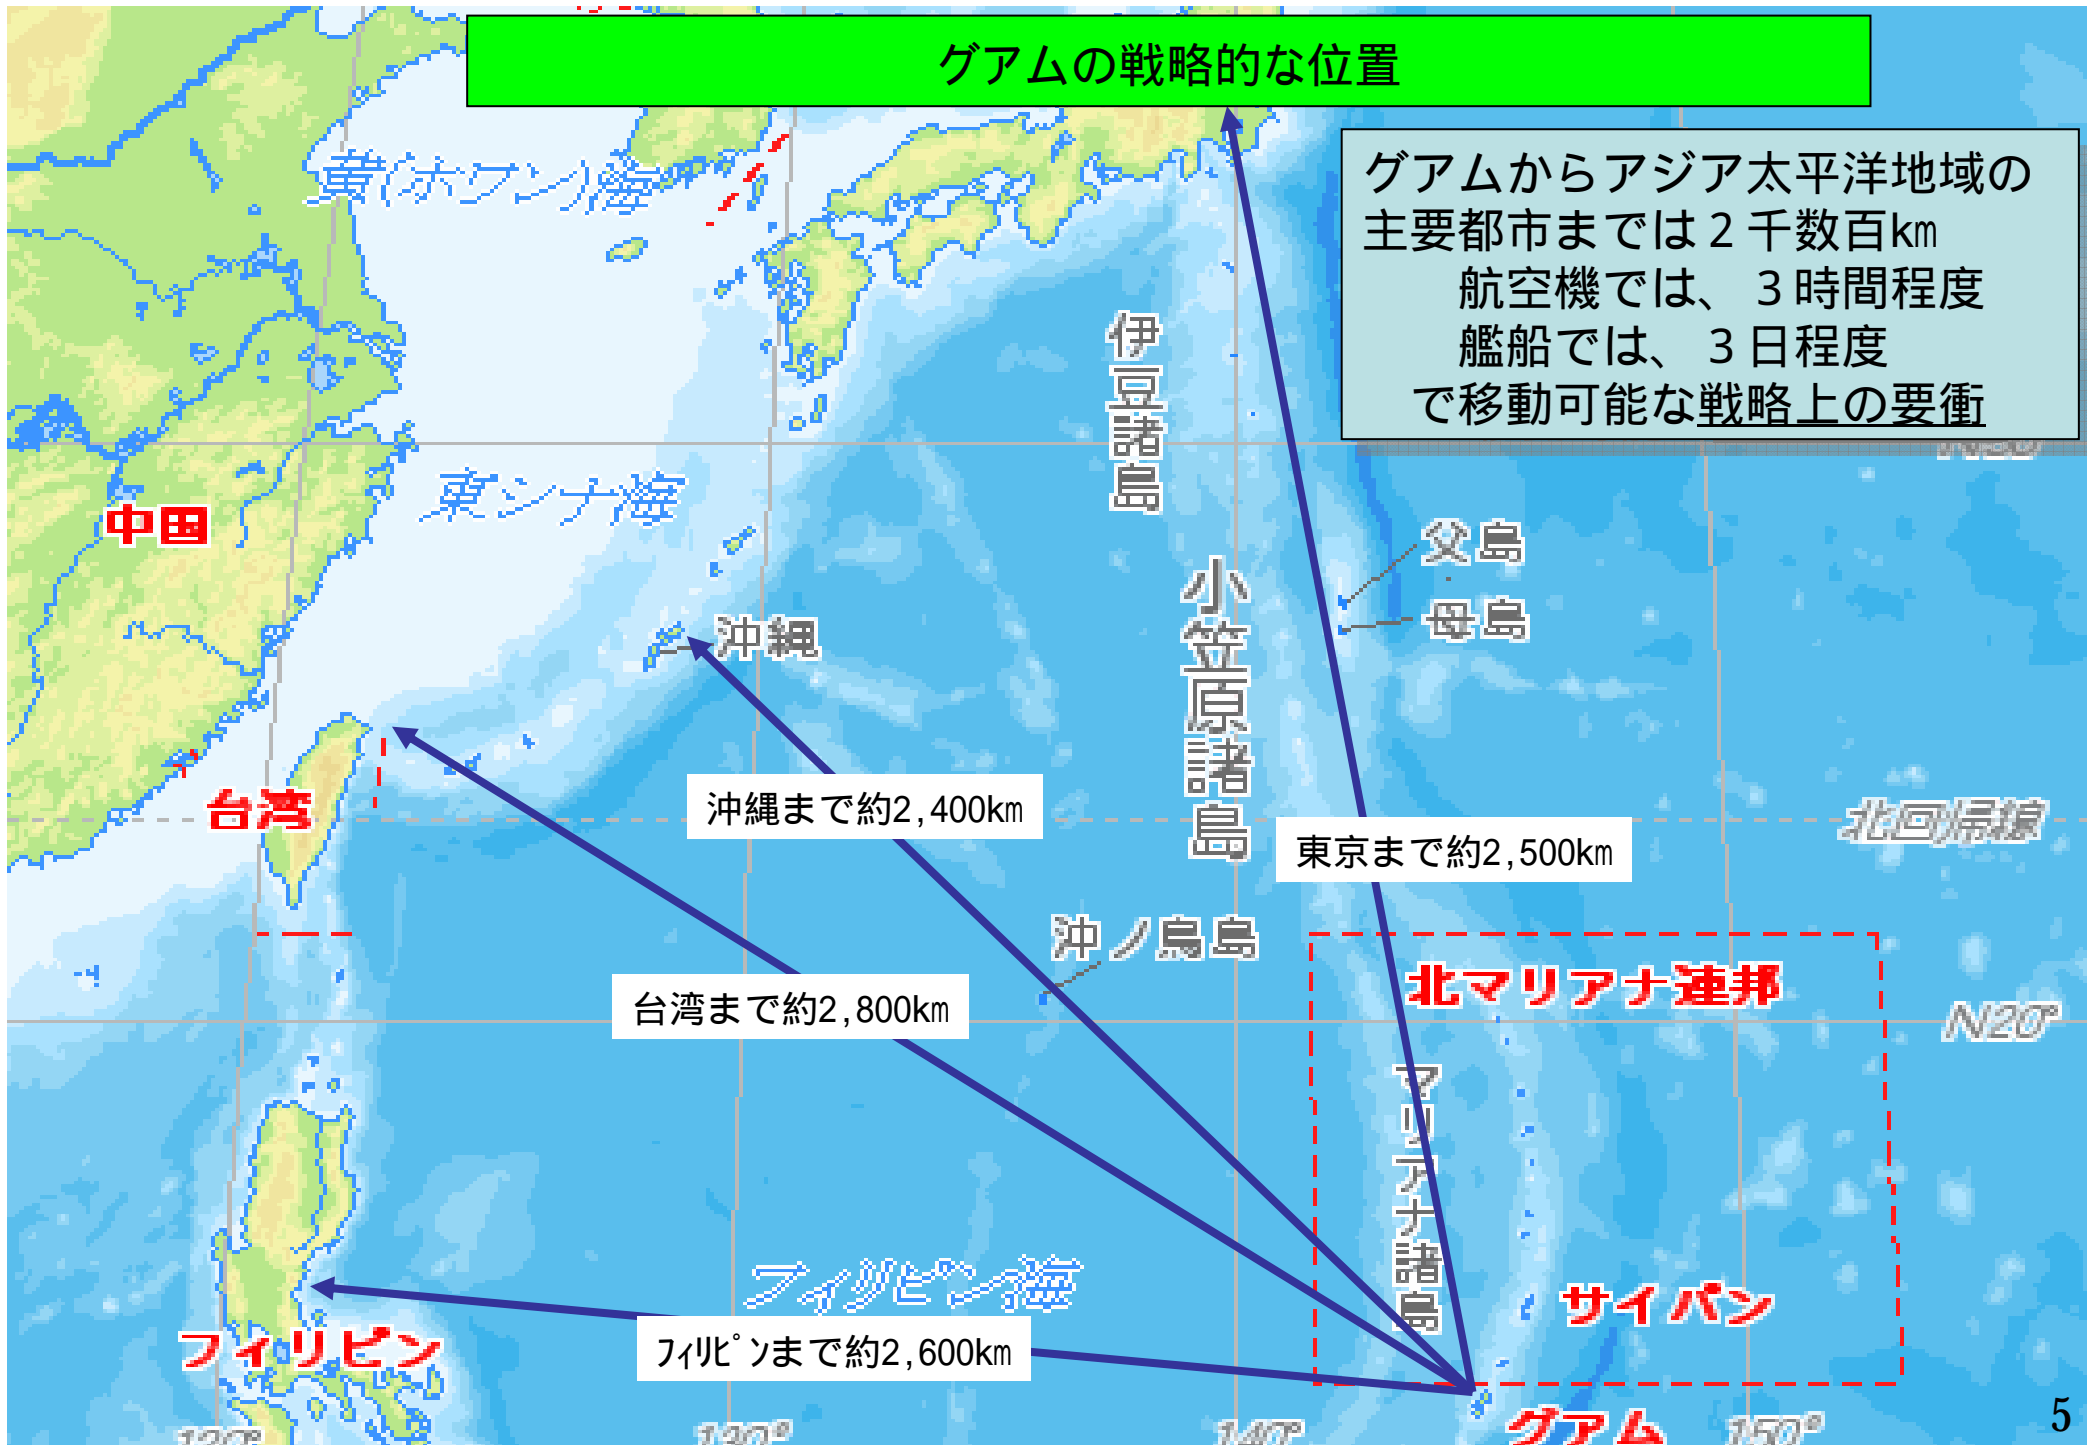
グアムの戦略的な位置

グアムからアジア太平洋地域の主要都市までは２千数百km
航空機では、３時間程度
艦船では、３日程度
で移動可能な戦略上の要衝

黄(ホワン)海

東シナ海

中国

台湾

沖縄

伊豆諸島

小笠原諸島

父島

母島

北回帰線

沖ノ鳥島

北マリアナ連邦

N20°

マリアナ諸島

サイパン

グアム

フィリピン海

フィリピン

沖縄まで約2,400km

東京まで約2,500km

台湾まで約2,800km

ﾌｨﾘﾋﾟﾝまで約2,600km

120°

130°

140°

150°

5